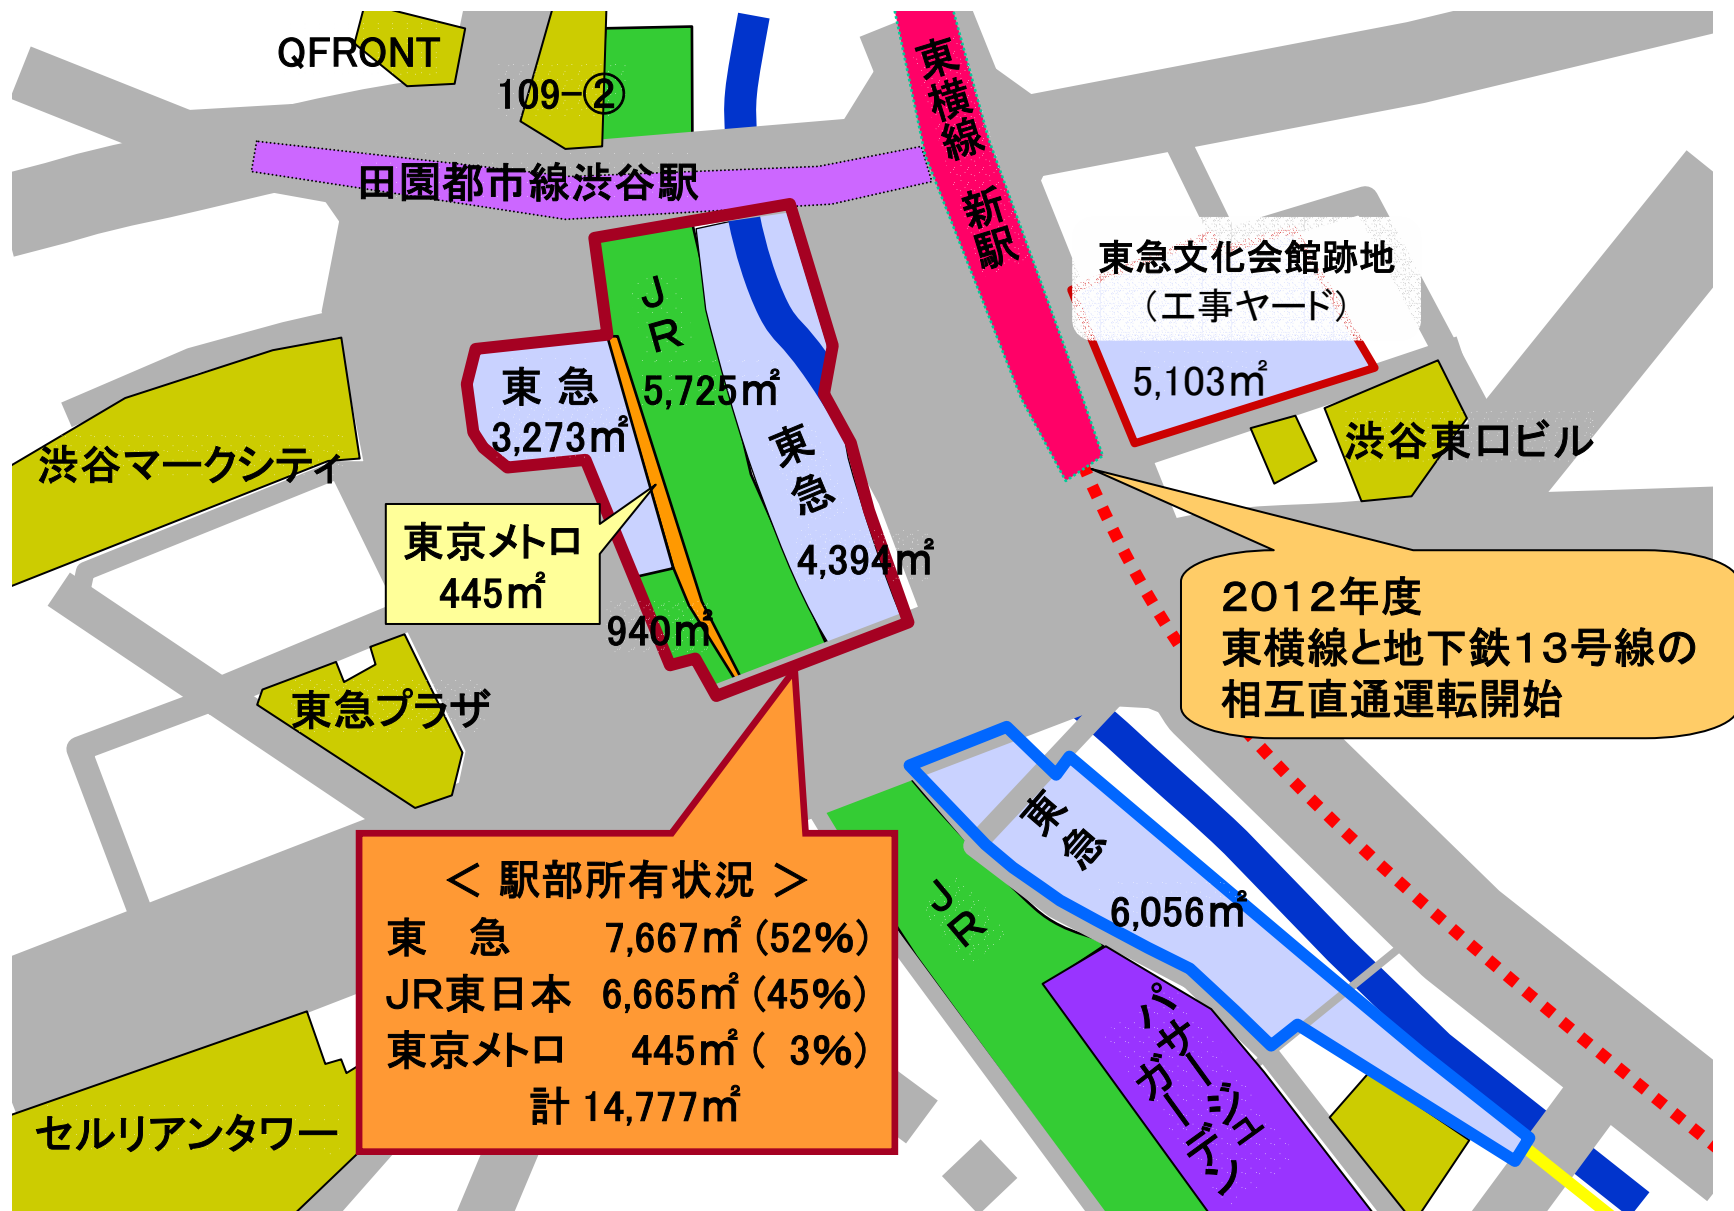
QFRONT

109-②

田園都市線渋谷駅

東横線 新駅

東急文化会館跡地
（工事ヤード）

5,103㎡

渋谷東口ビル

JR
5,725㎡

東 急
3,273㎡

東急
4,394㎡

渋谷マークシティ

東京メトロ
445㎡

940㎡

東急プラザ

2012年度
東横線と地下鉄13号線の
相互直通運転開始

＜ 駅部所有状況 ＞
東　急　7,667㎡ (52%)
JR東日本　6,665㎡ (45%)
東京メトロ　445㎡ ( 3%)
計 14,777㎡

東急
6,056㎡

JR

パサージュガーデン

セルリアンタワー